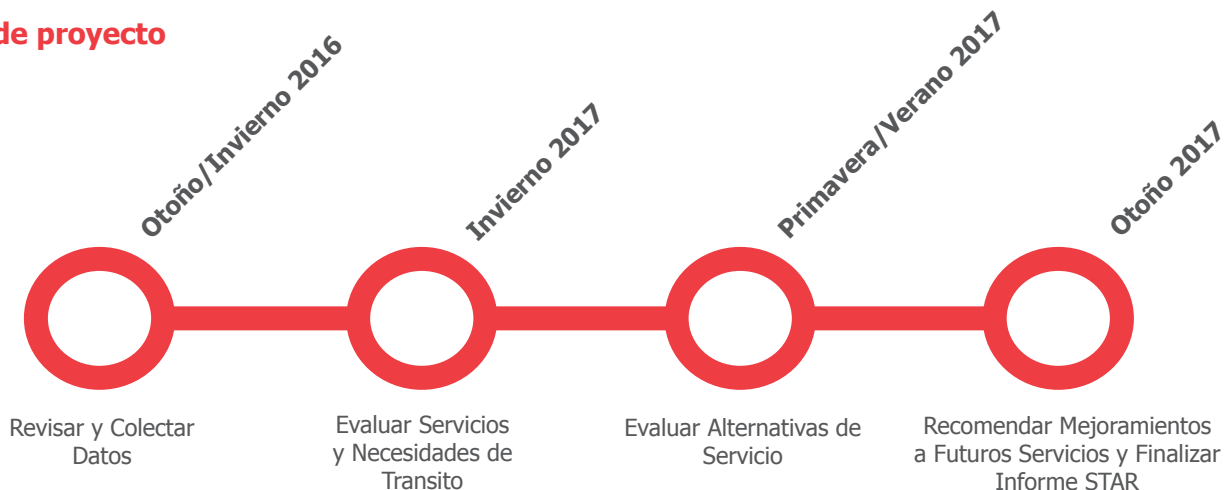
de proyecto

Otoño/Invierno 2016

Invierno 2017

Primavera/Verano 2017

Otoño 2017

Revisar y Colectar Datos

Evaluar Servicios y Necesidades de Transito

Evaluar Alternativas de Servicio

Recomendar Mejoramientos a Futuros Servicios y Finalizar Informe STAR